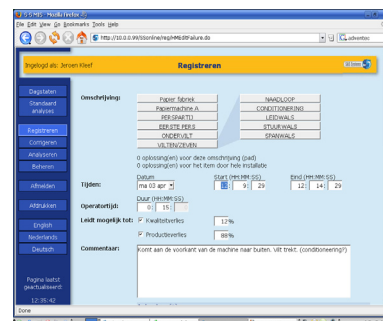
S-SMS - Mozilla Firefox
File Edit View Go Bookmarks Tools Help
http://10.0.0.99/ssonline/reg/MRegEtFailure.do
advantec

Ingelogd als: Jeroen Kleef
Registreren

Dagstaten
Standaard analyses
Registreren
Corrigeren
Analyseren
Beheren
Afmelden
Afdrukken
English
Nederlands
Deutsch
Pagina laatst geactualiseerd:
12:35:42

Omschrijving:
Papier fabriek
Papiermachine A
PERSPARTIJ
EERSTE PERS
ONDERVILT
VILTEN/ZEVEN
NAADLOOP
CONDITIONERING
LEIDWALS
STUURWALS
SPANWALS

0 oplossing(en) voor deze omschrijving (pad)
0 oplossing(en) voor het item door heel installatie

Tijden:
Datum
ma 03 apr
Start (HH:MM:SS)
12 : 9 : 29
Eind (HH:MM:SS)
12 : 14 : 29

Operatortijd:
Duur (HH:MM:SS)
0 : 15 :

Leidt mogelijk tot:
Kwaliteitverlies 12%
Productieverlies 88%

Commentaar:
Komt aan de voorkant van de machine naar buiten. Vilt trekt. (conditionering?)

Done